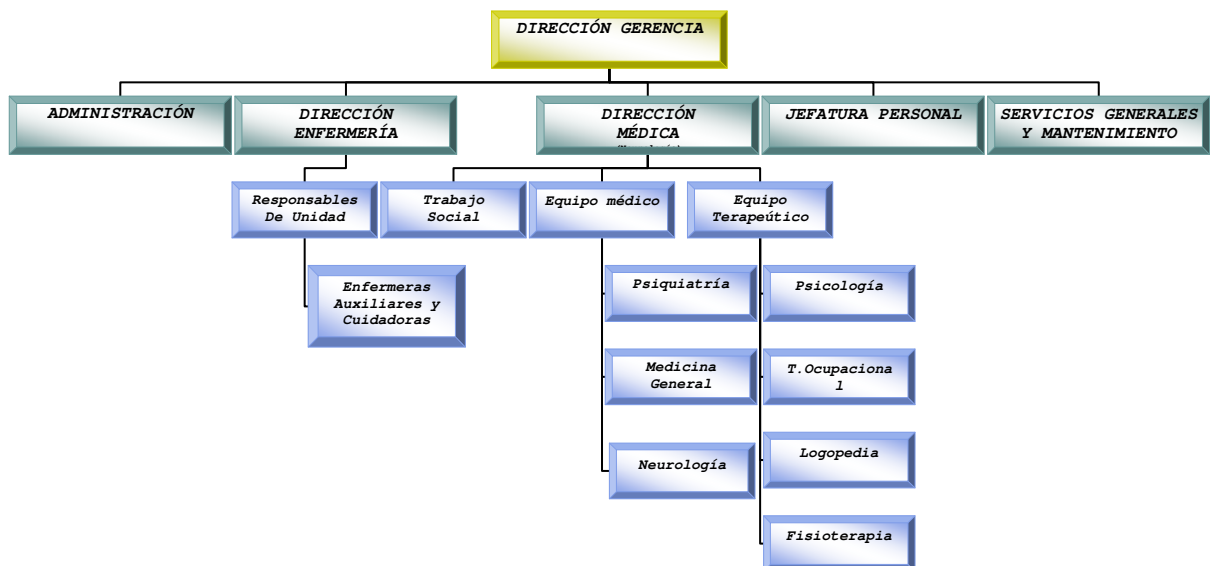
DIRECCIÓN GERENCIA

ADMINISTRACIÓN

DIRECCIÓN ENFERMERÍA

DIRECCIÓN MÉDICA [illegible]

JEFATURA PERSONAL

SERVICIOS GENERALES Y MANTENIMIENTO

Responsables De Unidad

Enfermeras Auxiliares y Cuidadoras

Trabajo Social

Equipo médico

Psiquiatría

Medicina General

Neurología

Equipo Terapeútico

Psicología

T.Ocupacional

Logopedia

Fisioterapia